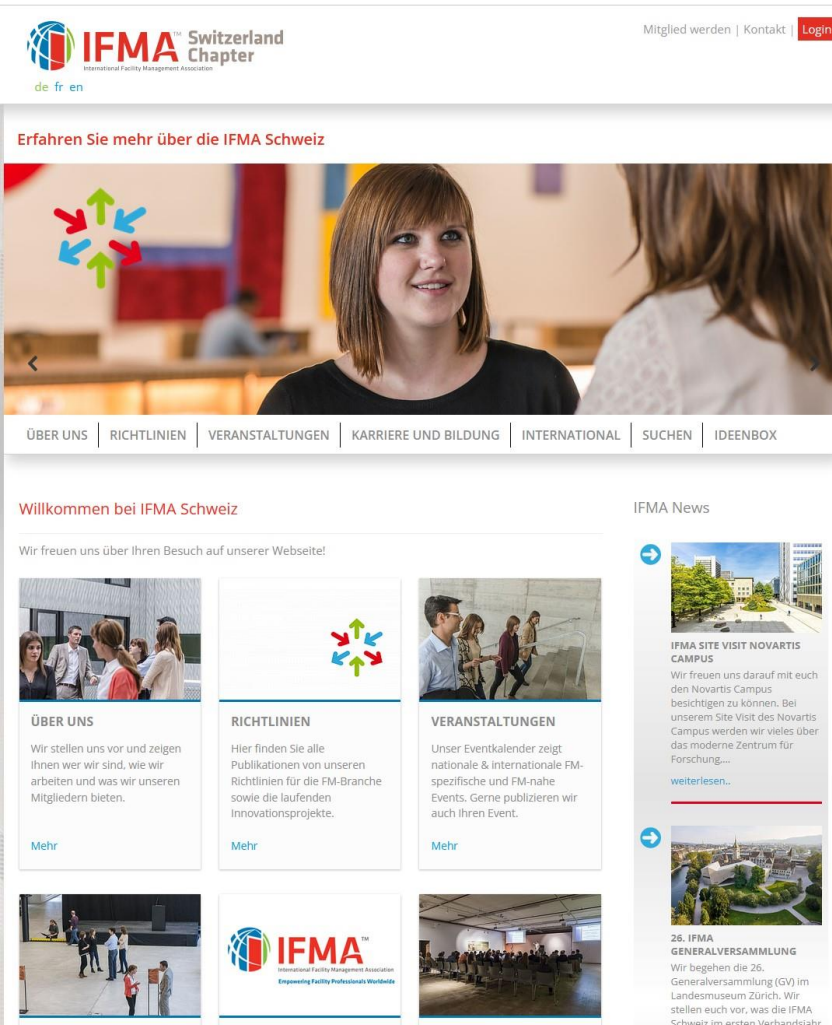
IFMA™ Switzerland Chapter
International Facility Management Association

de fr en

Mitglied werden | Kontakt | Login

Erfahren Sie mehr über die IFMA Schweiz

ÜBER UNS | RICHTLINIEN | VERANSTALTUNGEN | KARRIERE UND BILDUNG | INTERNATIONAL | SUCHEN | IDEENBOX

Willkommen bei IFMA Schweiz

Wir freuen uns über Ihren Besuch auf unserer Webseite!

ÜBER UNS

Wir stellen uns vor und zeigen Ihnen wer wir sind, wie wir arbeiten und was wir unseren Mitgliedern bieten.

Mehr

RICHTLINIEN

Hier finden Sie alle Publikationen von unseren Richtlinien für die FM-Branche sowie die laufenden Innovationsprojekte.

Mehr

VERANSTALTUNGEN

Unser Eventkalender zeigt nationale & internationale FM-spezifische und FM-nahe Events. Gerne publizieren wir auch Ihren Event.

Mehr

IFMA™
International Facility Management Association
Empowering Facility Professionals Worldwide

IFMA News

IFMA SITE VISIT NOVARTIS CAMPUS

Wir freuen uns darauf mit euch den Novartis Campus besichtigen zu können. Bei unserem Site Visit des Novartis Campus werden wir vieles über das moderne Zentrum für Forschung,...

weiterlesen..

26. IFMA GENERALVERSAMMLUNG

Wir begehen die 26. Generalversammlung (GV) im Landesmuseum Zürich. Wir stellen euch vor, was die IFMA Schweiz im ersten Verbandsjahr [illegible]